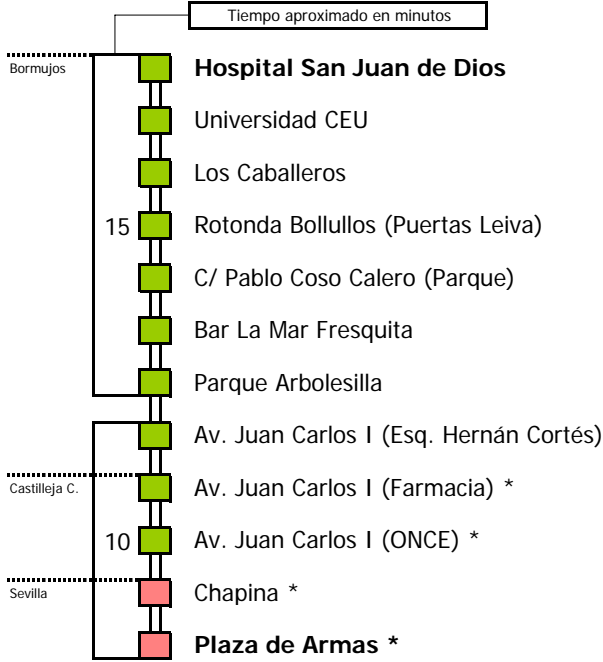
Tiempo aproximado en minutos

Bormujos

**Hospital San Juan de Dios**

Universidad CEU

Los Caballeros

15

Rotonda Bollullos (Puertas Leiva)

C/ Pablo Coso Calero (Parque)

Bar La Mar Fresquita

Parque Arbolesilla

Av. Juan Carlos I (Esq. Hernán Cortés)

Castilleja C.

Av. Juan Carlos I (Farmacia) *

10

Av. Juan Carlos I (ONCE) *

Sevilla

Chapina *

**Plaza de Armas ***